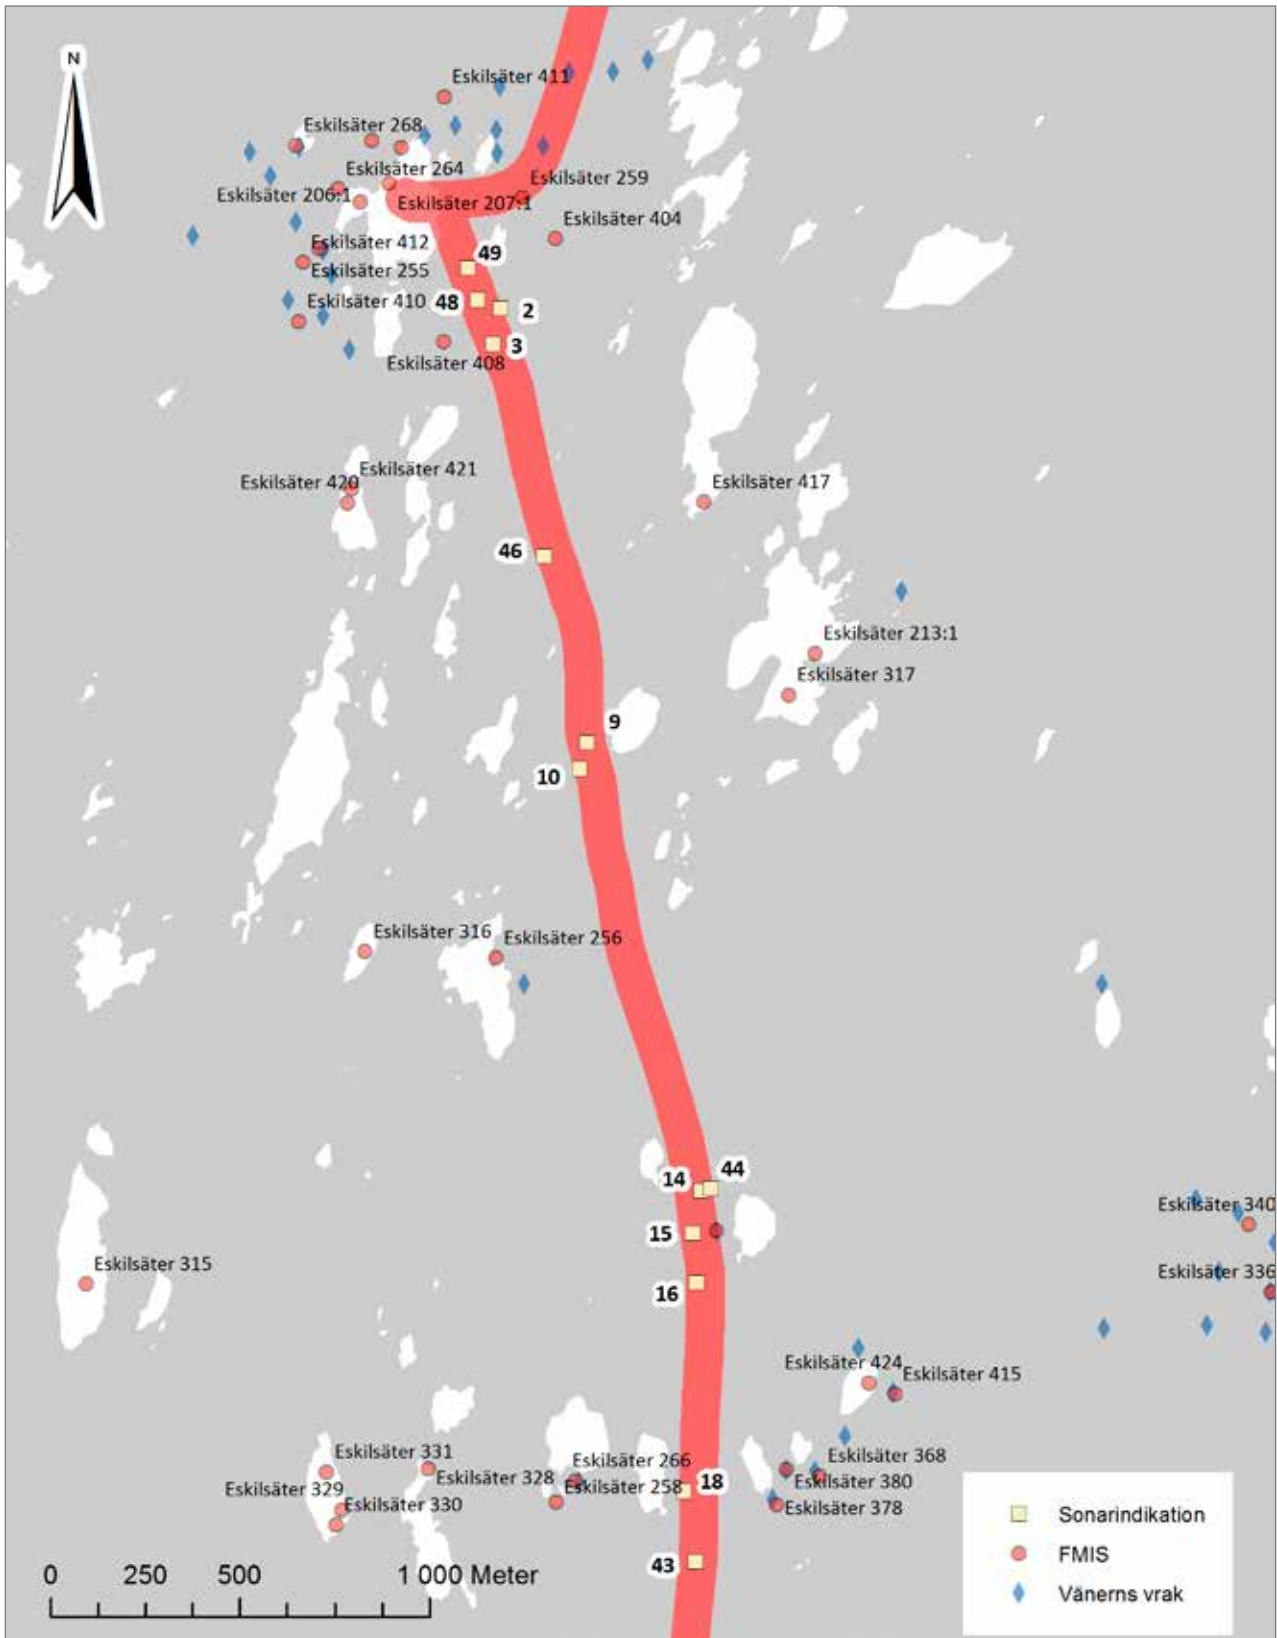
N

Eskilsäter 411
Eskilsäter 268
Eskilsäter 264
Eskilsäter 259
Eskilsäter 206:1
Eskilsäter 207:1
Eskilsäter 404
Eskilsäter 412
49
Eskilsäter 255
Eskilsäter 410
48
2
3
Eskilsäter 408
Eskilsäter 421
Eskilsäter 420
Eskilsäter 417
46
Eskilsäter 213:1
Eskilsäter 317
9
10
Eskilsäter 316
Eskilsäter 256
14
44
Eskilsäter 340
15
Eskilsäter 336
Eskilsäter 315
16
Eskilsäter 424
Eskilsäter 415
Eskilsäter 331
Eskilsäter 266
Eskilsäter 368
Eskilsäter 328
Eskilsäter 329
Eskilsäter 258
18
Eskilsäter 380
Eskilsäter 330
Eskilsäter 378
43

0 250 500 1 000 Meter

Sonarindikation
FMIS
Vänerns vrak